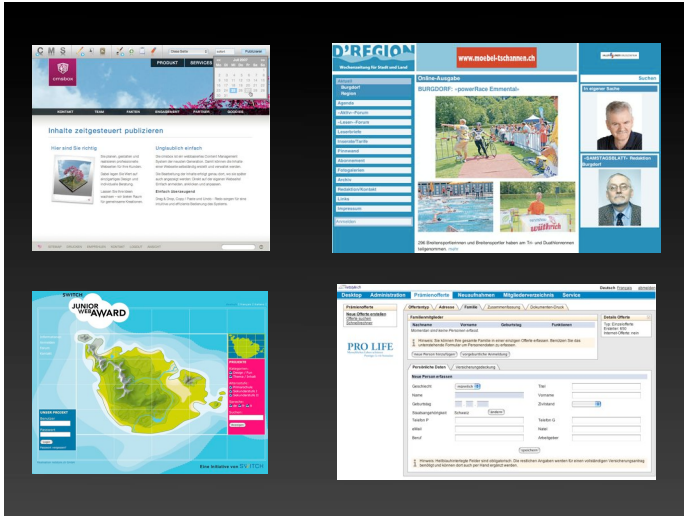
CMS

PRODUKT SERVICES

Inhalte zeitgesteuert publizieren

Hier sind Sie richtig

Unglaublich einfach

D'REGION

www.moebel-tschannen.ch

Online-Ausgabe

BURGDORF: «powerRace Emmental»

Burgdorf
Region

Agenda
Leserbriefe
Abonnement
Archiv
Impressum

In eigener Sache

«SAMSTAGSBLATT»: Redaktion Burgdorf

Suchen

SWITCH

JUNIOR WEB AWARD

Eine Initiative von SWITCH

Desktop Administration Prämienofferte Neuaufnahmen Mitgliederverzeichnis Service

PRO LIFE

Familienmitglieder

Nachname Vorname Geburtstag Funktionen

Persönliche Daten

Neue Person erfassen

Geschlecht
Name
Geburtstag
Staatsangehörigkeit
Titel
Vorname
Zivilstand